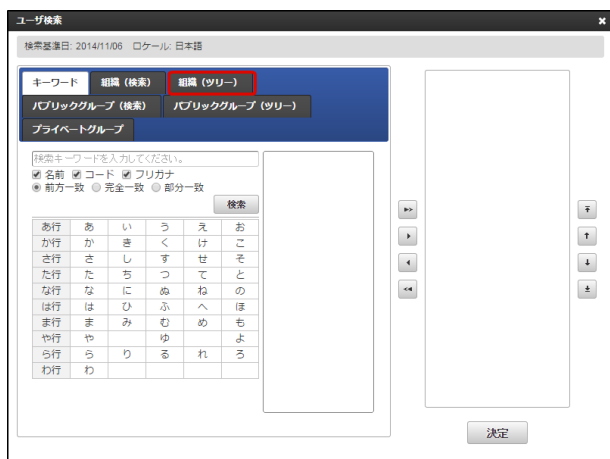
ユーザ検索

検索基準日: 2014/11/06　ロケール: 日本語

キーワード　組織（検索）　組織（ツリー）
パブリックグループ（検索）　パブリックグループ（ツリー）
プライベートグループ

検索キーワードを入力してください。
☑ 名前 ☑ コード ☑ フリガナ
◉ 前方一致 ○ 完全一致 ○ 部分一致

検索

| あ行 | あ | い | う | え | お |
|---|---|---|---|---|---|
| か行 | か | き | く | け | こ |
| さ行 | さ | し | す | せ | そ |
| た行 | た | ち | つ | て | と |
| な行 | な | に | ぬ | ね | の |
| は行 | は | ひ | ふ | へ | ほ |
| ま行 | ま | み | む | め | も |
| や行 | や | | ゆ | | よ |
| ら行 | ら | り | る | れ | ろ |
| わ行 | わ | | | | |

決定